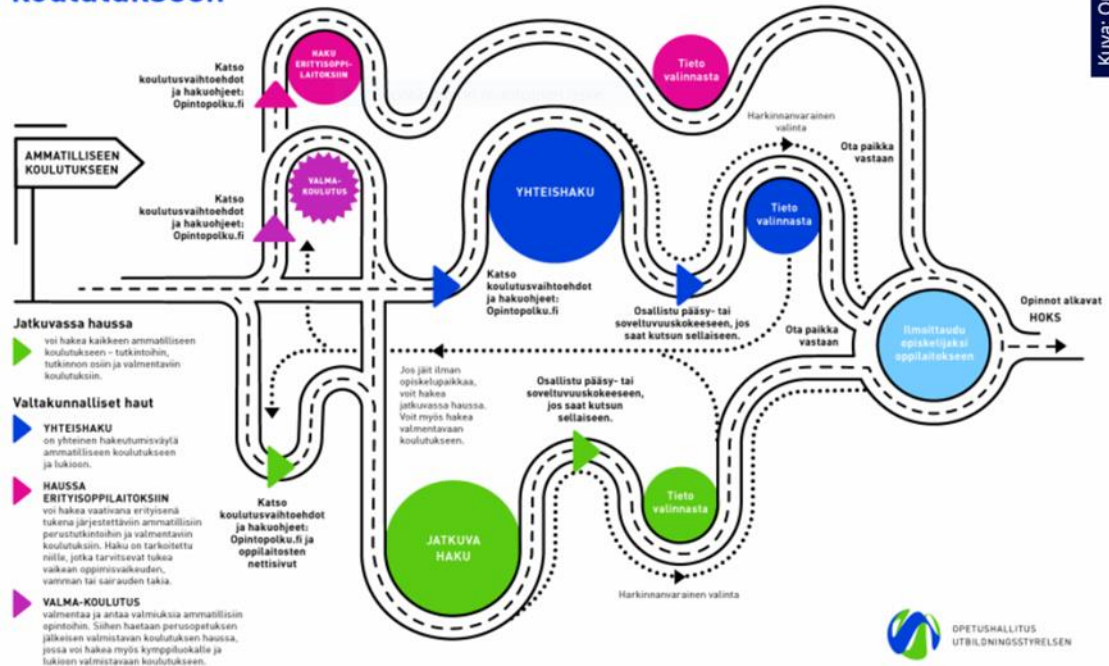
koulutukseen

Kuva: O

AMMATILLISEEN KOULUTUKSEEN

Katso koulutusvaihtoehdot ja hakuohjeet: Opintopolku.fi

HAKU ERITYISOPPILAITOKSIIN

Tieto valinnasta

Harkinnanvarainen valinta

Ota paikka vastaan

Katso koulutusvaihtoehdot ja hakuohjeet: Opintopolku.fi

VALMA-KOULUTUS

YHTEISHAKU

Tieto valinnasta

Katso koulutusvaihtoehdot ja hakuohjeet: Opintopolku.fi

Osallistu pääsy- tai soveltuvuuskokeeseen, jos saat kutsun sellaiseen.

Ota paikka vastaan

Ilmoittaudu opiskelijaksi oppilaitokseen

Opinnot alkavat HOKS

Jatkuvassa haussa

voi hakea kaikkeen ammatilliseen koulutukseen – tutkintoihin, tutkinnon osiin ja valmentaviin koulutuksiin.

Valtakunnalliset haut

YHTEISHAKU
on yhteinen hakeutumisväylä ammatilliseen koulutukseen ja lukioon.

HAUSSA ERITYISOPPILAITOKSIIN
voi hakea vaativana erityisenä tukena järjestettäviin ammatillisiin perustutkintoihin ja valmentaviin koulutuksiin. Haku on tarkoitettu niille, jotka tarvitsevat tukea vaikean oppimisvaikeuden, vamman tai sairauden takia.

VALMA-KOULUTUS
valmentaa ja antaa valmiuksia ammatillisiin opintoihin. Siihen haetaan perusopetuksen jälkeisen valmistavan koulutuksen haussa, jossa voi hakea myös kymppiluokalle ja lukioon valmistavaan koulutukseen.

Jos jäit ilman opiskelupaikkaa, voit hakea jatkuvassa haussa. Voit myös hakea valmentavaan koulutukseen.

Osallistu pääsy- tai soveltuvuuskokeeseen, jos saat kutsun sellaiseen.

Katso koulutusvaihtoehdot ja hakuohjeet: Opintopolku.fi ja oppilaitosten nettisivut

JATKUVA HAKU

Tieto valinnasta

Harkinnanvarainen valinta

OPETUSHALLITUS
UTBILDNINGSSTYRELSEN